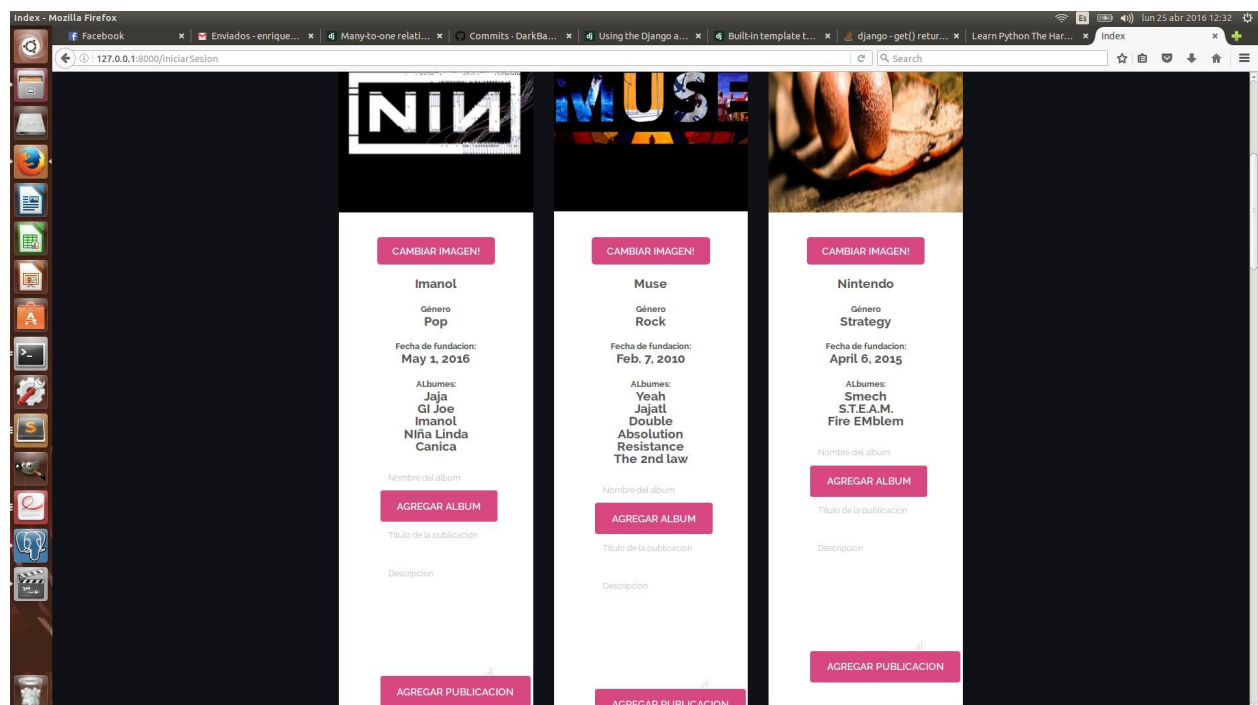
Index - Mozilla Firefox

Es lun 25 abr 2016 12:32

Facebook | Enviados - enrique... | Many-to-one relati... | Commits · DarkBa... | Using the Django a... | Built-in template t... | django - get() retur... | Learn Python The Har... | Index

127.0.0.1:8000/iniciarSesion

Search

NIN

MUSE

CAMBIAR IMAGEN!

Imanol

Género
Pop

Fecha de fundacion:
May 1, 2016

ALbumes:
Jaja
GI Joe
Imanol
NIña Linda
Canica

Nombre del album

AGREGAR ALBUM

Titulo de la publicacion

Descripcion

AGREGAR PUBLICACION

CAMBIAR IMAGEN!

Muse

Género
Rock

Fecha de fundacion:
Feb. 7, 2010

ALbumes:
Yeah
Jajatl
Double
Absolution
Resistance
The 2nd law

Nombre del album

AGREGAR ALBUM

Titulo de la publicacion

Descripcion

AGREGAR PUBLICACION

CAMBIAR IMAGEN!

Nintendo

Género
Strategy

Fecha de fundacion:
April 6, 2015

ALbumes:
Smech
S.T.E.A.M.
Fire EMblem

Nombre del album

AGREGAR ALBUM

Titulo de la publicacion

Descripcion

AGREGAR PUBLICACION